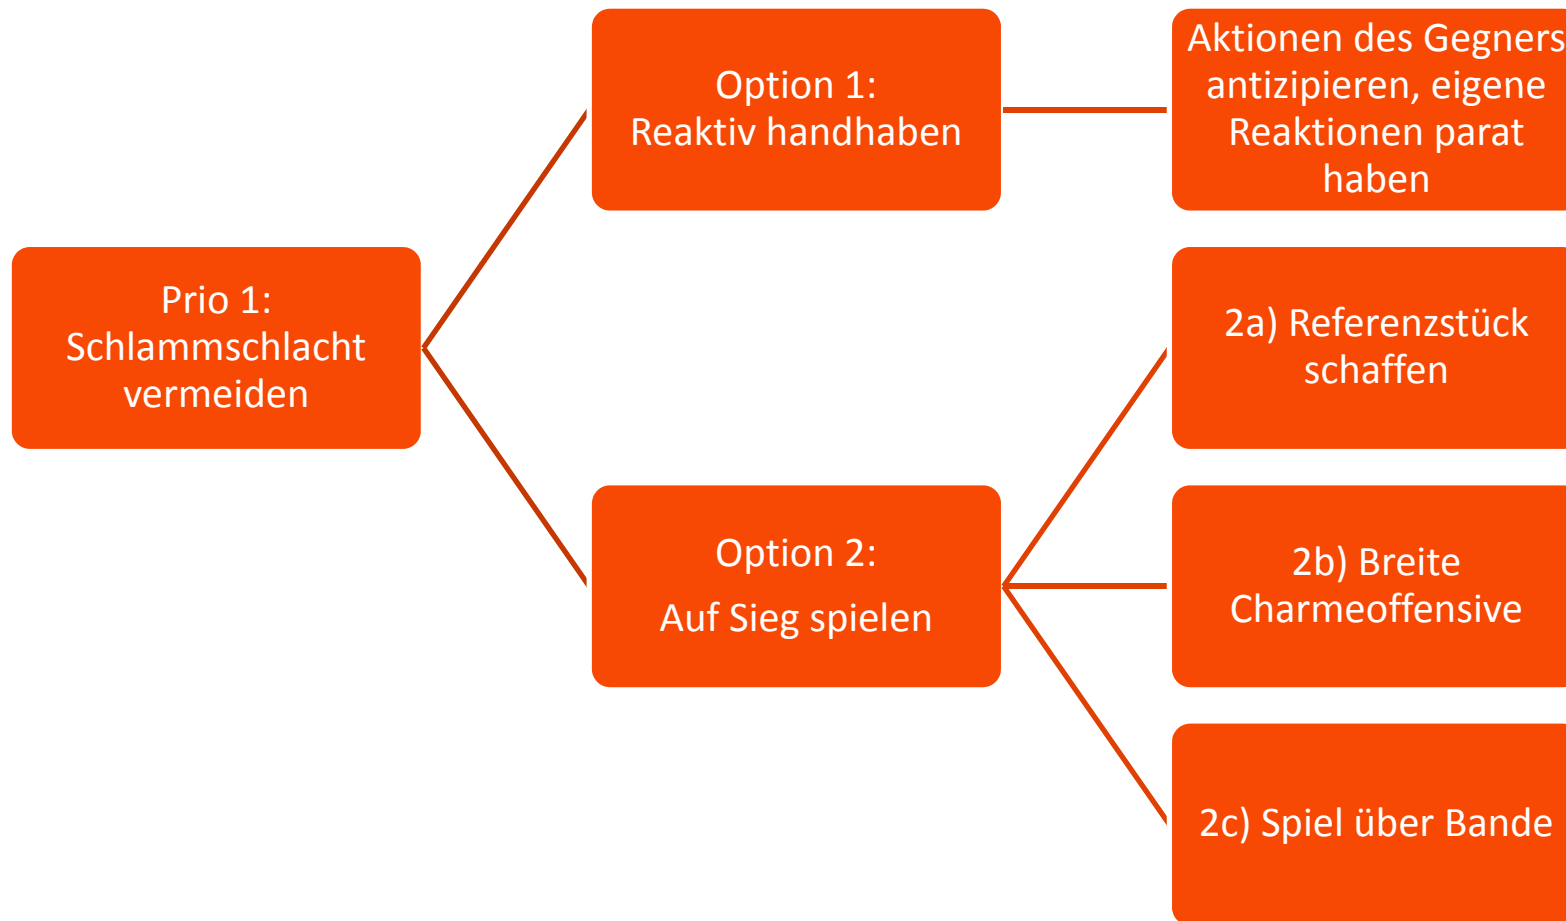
Prio 1:
Schlammschlacht vermeiden

Option 1:
Reaktiv handhaben

Aktionen des Gegners antizipieren, eigene Reaktionen parat haben

Option 2:
Auf Sieg spielen

2a) Referenzstück schaffen

2b) Breite Charmeoffensive

2c) Spiel über Bande